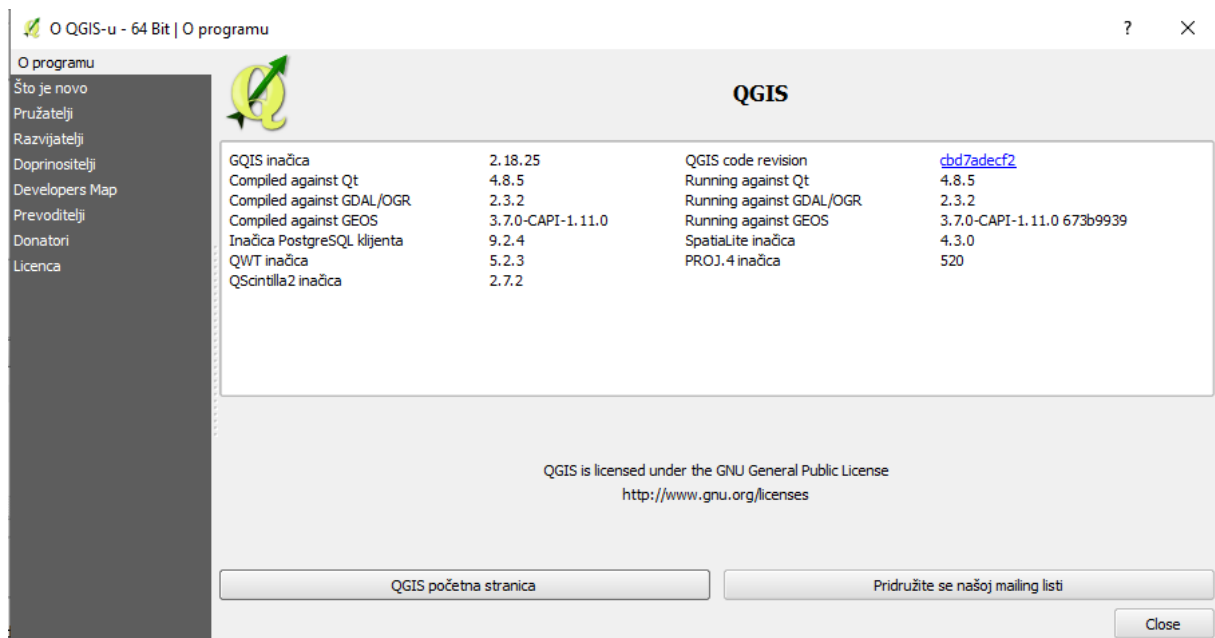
O QGIS-u - 64 Bit | O programu

?

O programu
Što je novo
Pružatelji
Razvijatelji
Doprinositelji
Developers Map
Prevoditelji
Donatori
Licenca

QGIS

| | | | |
|---|---|---|---|
| GQIS inačica | 2.18.25 | QGIS code revision | cbd7adecf2 |
| Compiled against Qt | 4.8.5 | Running against Qt | 4.8.5 |
| Compiled against GDAL/OGR | 2.3.2 | Running against GDAL/OGR | 2.3.2 |
| Compiled against GEOS | 3.7.0-CAPI-1.11.0 | Running against GEOS | 3.7.0-CAPI-1.11.0 673b9939 |
| Inačica PostgreSQL klijenta | 9.2.4 | SpatiaLite inačica | 4.3.0 |
| QWT inačica | 5.2.3 | PROJ.4 inačica | 520 |
| QScintilla2 inačica | 2.7.2 | | |

QGIS is licensed under the GNU General Public License
http://www.gnu.org/licenses

QGIS početna stranica

Pridružite se našoj mailing listi

Close